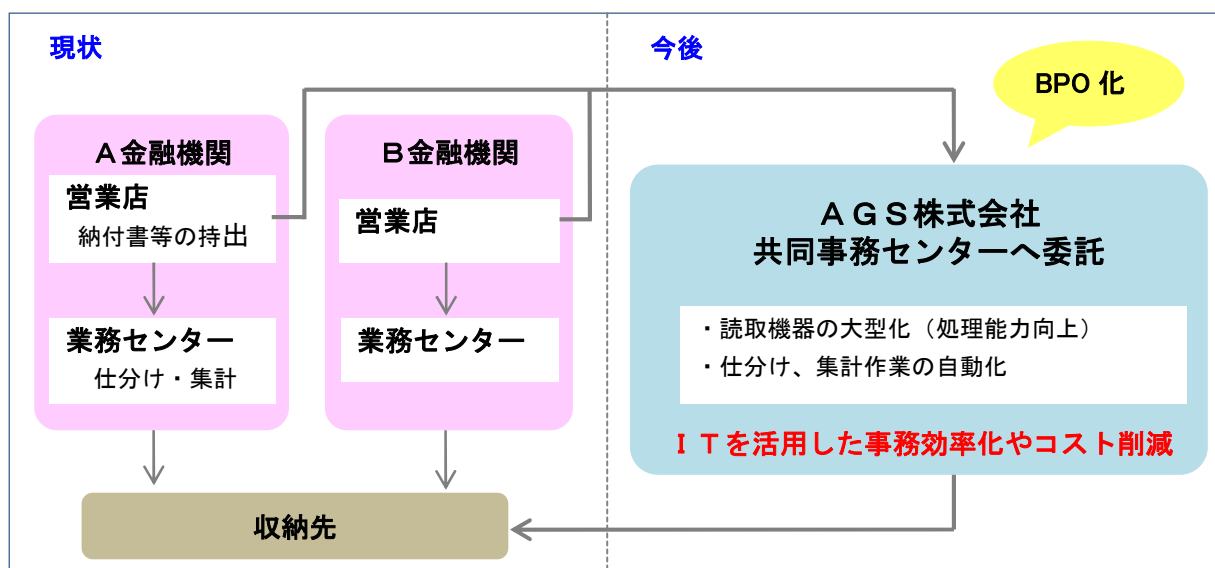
現状

A金融機関

営業店
納付書等の持出

業務センター
仕分け・集計

B金融機関

営業店

業務センター

収納先

今後

BPO 化

ＡＧＳ株式会社
共同事務センターへ委託

・読取機器の大型化（処理能力向上）
・仕分け、集計作業の自動化

ＩＴを活用した事務効率化やコスト削減